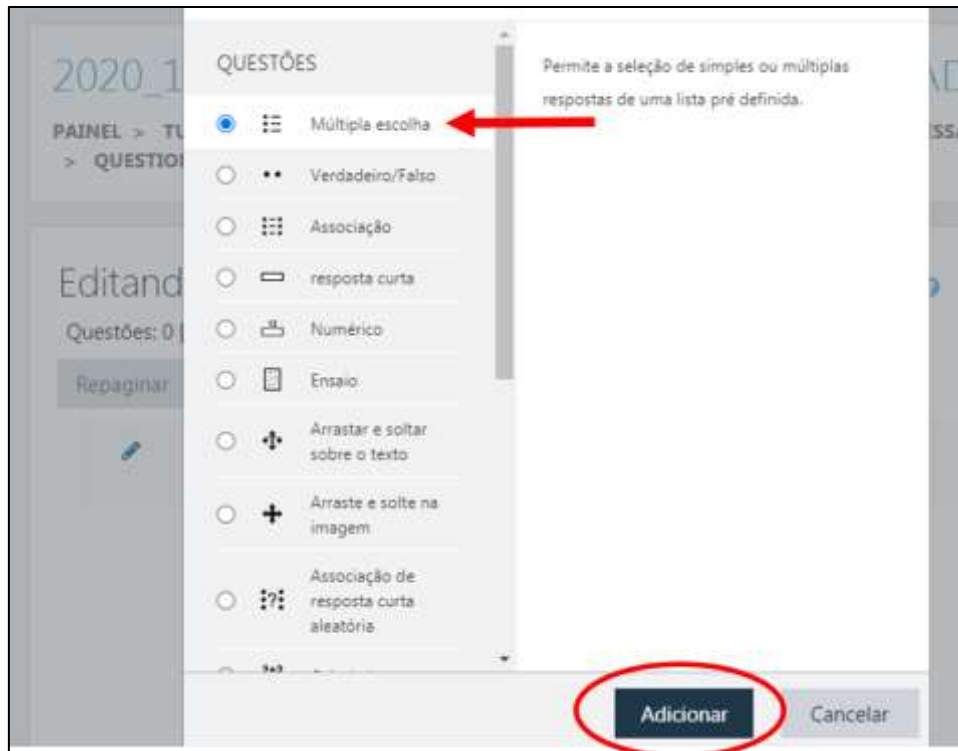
2020_1

PAINEL > TU

> QUESTIO

Editand

Questões: 0

Repaginar

QUESTÕES

Múltipla escolha

Verdadeiro/Falso

Associação

resposta curta

Numérico

Ensaio

Arrastar e soltar sobre o texto

Arraste e solte na imagem

Associação de resposta curta aleatória

Permite a seleção de simples ou múltiplas respostas de uma lista pré definida.

Adicionar

Cancelar